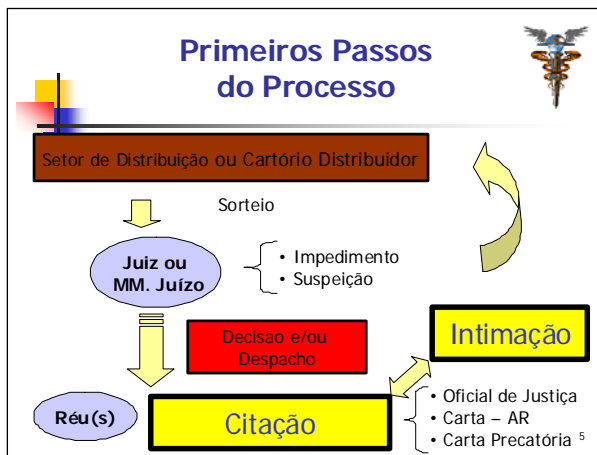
Primeiros Passos do Processo

Setor de Distribuição ou Cartório Distribuidor

Sorteio

Juiz ou MM. Juízo

• Impedimento
• Suspeição

Decisão e/ou Despacho

Intimação

Réu(s)

Citação

• Oficial de Justiça
• Carta – AR
• Carta Precatória

5